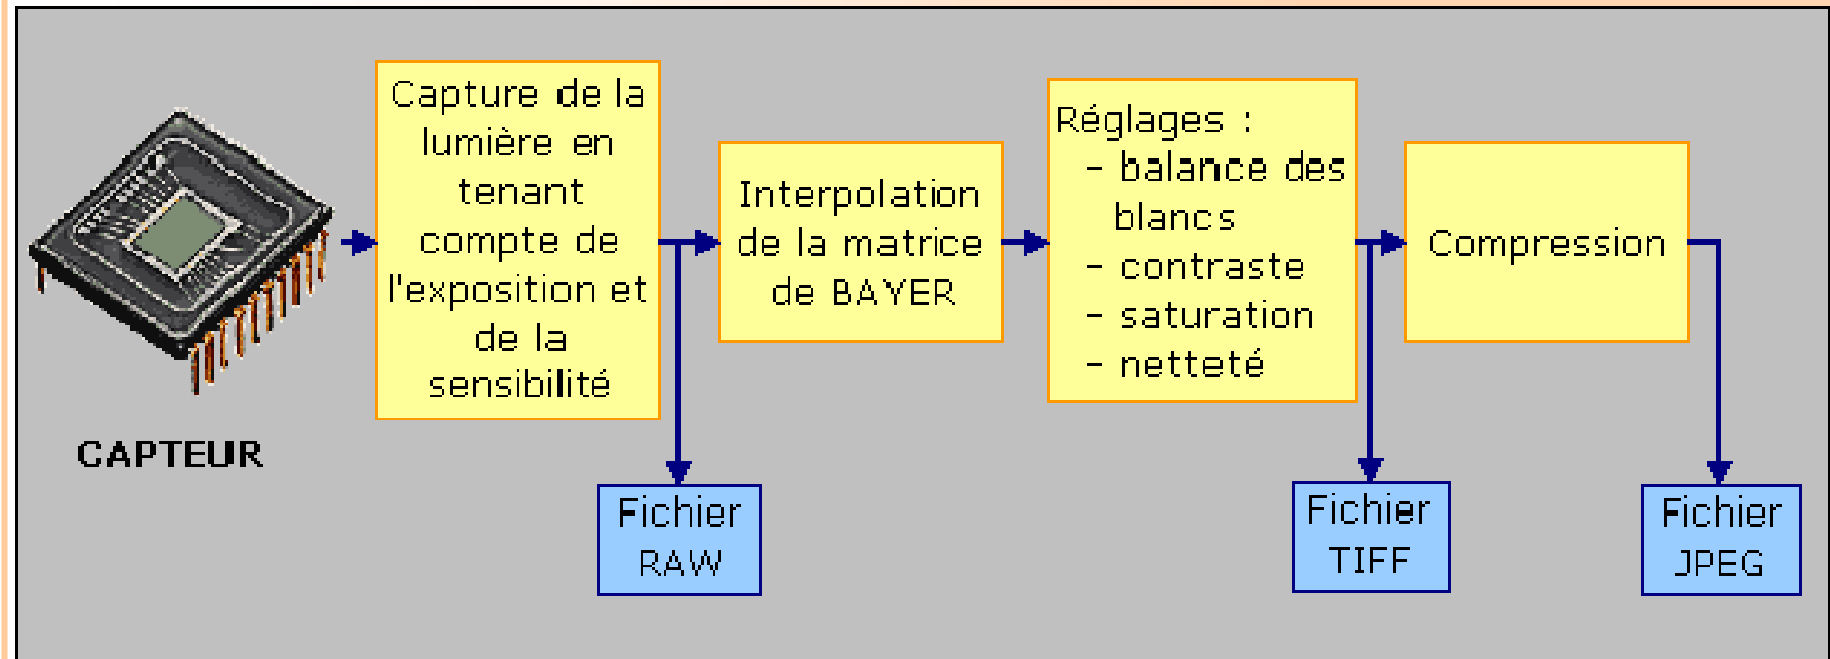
CAPTEUR

Capture de la lumière en tenant compte de l'exposition et de la sensibilité

Fichier RAW

Interpolation de la matrice de BAYER

Réglages :
- balance des blancs
- contraste
- saturation
- netteté

Fichier TIFF

Compression

Fichier JPEG